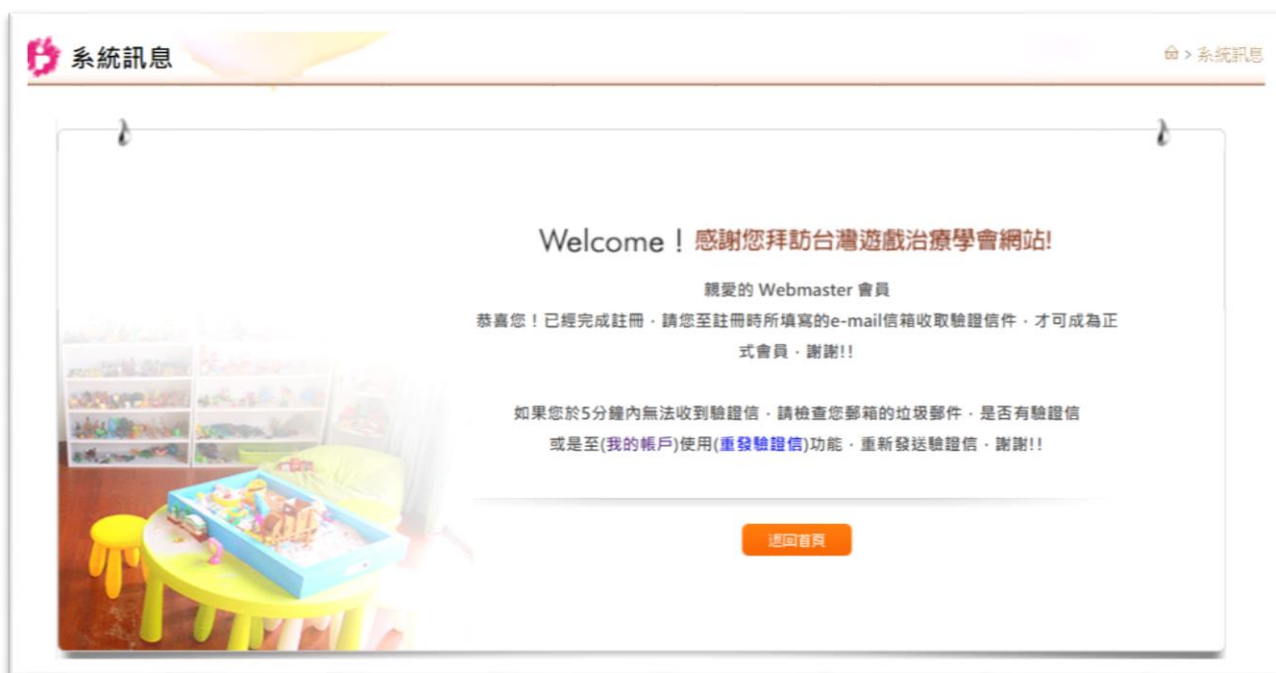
系統訊息

> 系統訊息

Welcome！感謝您拜訪台灣遊戲治療學會網站!

親愛的 Webmaster 會員

恭喜您！已經完成註冊，請您至註冊時所填寫的e-mail信箱收取驗證信件，才可成為正式會員，謝謝!!

如果您於5分鐘內無法收到驗證信，請檢查您郵箱的垃圾郵件，是否有驗證信或是至(我的帳戶)使用(重發驗證信)功能，重新發送驗證信，謝謝!!

返回首頁